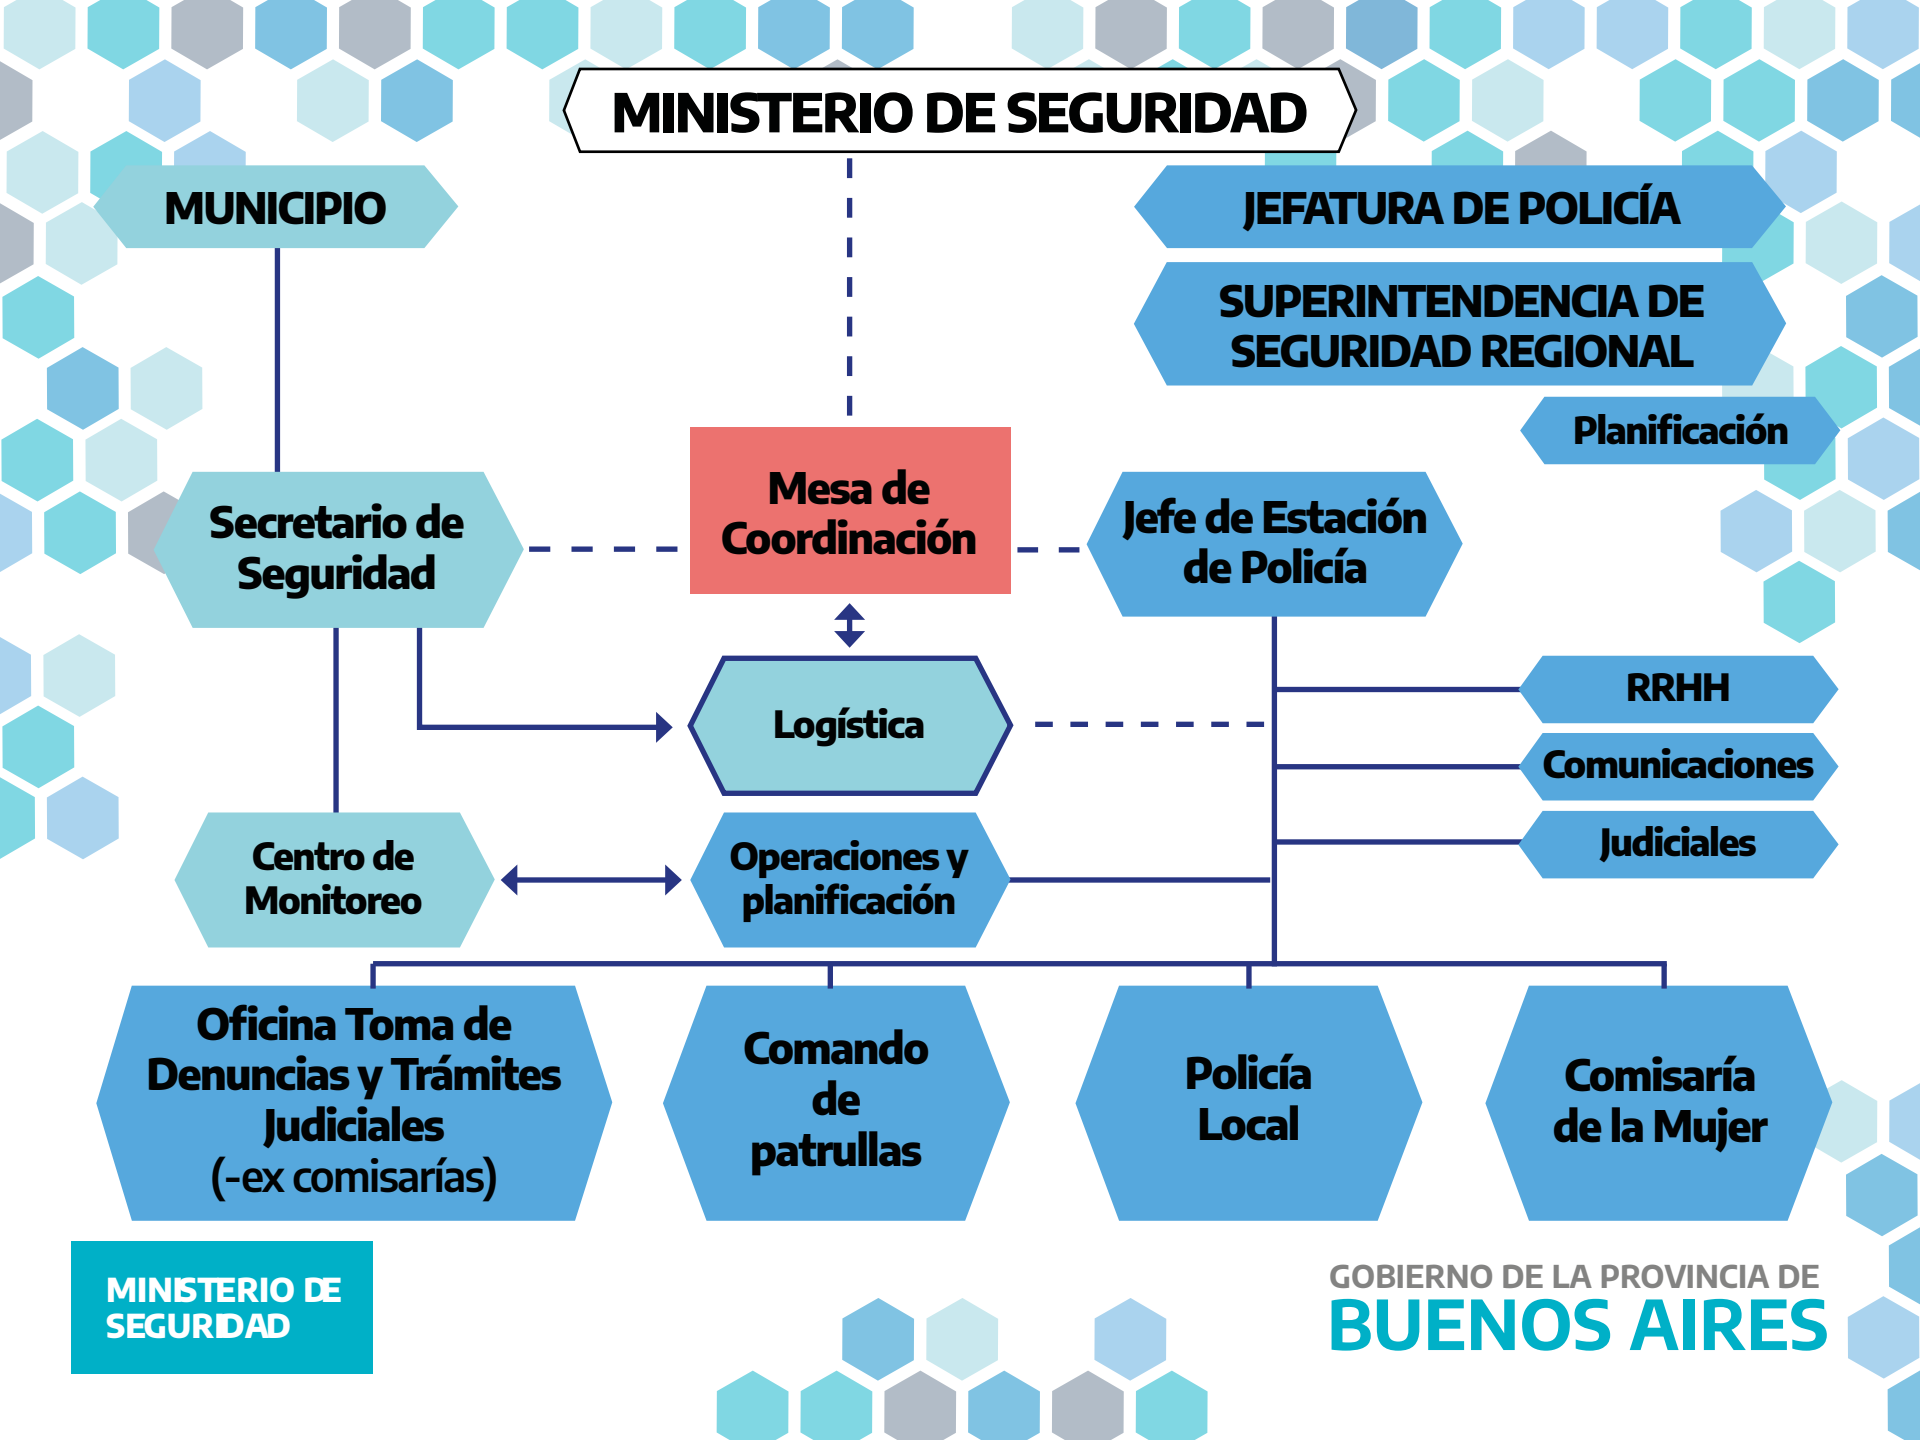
MINISTERIO DE SEGURIDAD

MUNICIPIO

JEFATURA DE POLICÍA

SUPERINTENDENCIA DE SEGURIDAD REGIONAL

Planificación

Secretario de Seguridad

Mesa de Coordinación

Jefe de Estación de Policía

Logística

RRHH

Comunicaciones

Judiciales

Centro de Monitoreo

Operaciones y planificación

Oficina Toma de Denuncias y Trámites Judiciales (-ex comisarías)

Comando de patrullas

Policía Local

Comisaría de la Mujer

MINISTERIO DE SEGURIDAD

GOBIERNO DE LA PROVINCIA DE BUENOS AIRES